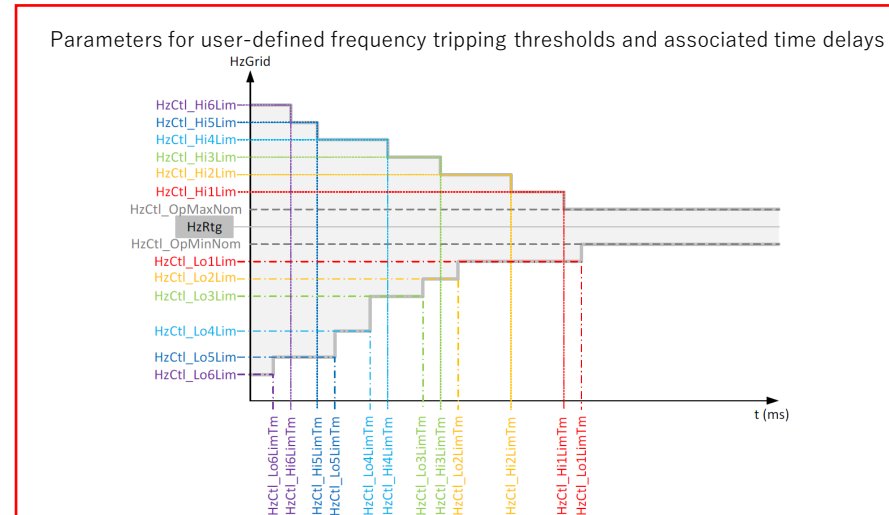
Parameters for user-defined frequency tripping thresholds and associated time delays

HzGrid

HzCtl_Hi6Lim
HzCtl_Hi5Lim
HzCtl_Hi4Lim
HzCtl_Hi3Lim
HzCtl_Hi2Lim
HzCtl_Hi1Lim
HzCtl_OpMaxNom
HzRtg
HzCtl_OpMinNom
HzCtl_Lo1Lim
HzCtl_Lo2Lim
HzCtl_Lo3Lim
HzCtl_Lo4Lim
HzCtl_Lo5Lim
HzCtl_Lo6Lim

t (ms)

HzCtl_Lo6LimTm
HzCtl_Hi6LimTm
HzCtl_Hi5LimTm
HzCtl_Lo5LimTm
HzCtl_Lo4LimTm
HzCtl_Hi4LimTm
HzCtl_Lo3LimTm
HzCtl_Hi3LimTm
HzCtl_Lo2LimTm
HzCtl_Hi2LimTm
HzCtl_Hi1LimTm
HzCtl_Lo1LimTm